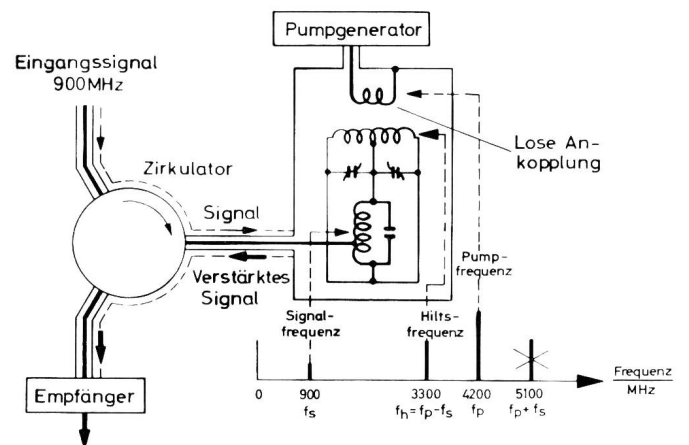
Pumpgenerator

Eingangssignal 900MHz

Lose Ankopplung

Zirkulator

Signal

Verstärktes Signal

Pumpfrequenz

Signalfrequenz

Hilfsfrequenz

Frequenz / MHz

0

900 $f_s$

3300 $f_h = f_p - f_s$

4200 $f_p$

5100 $f_p + f_s$

Empfänger